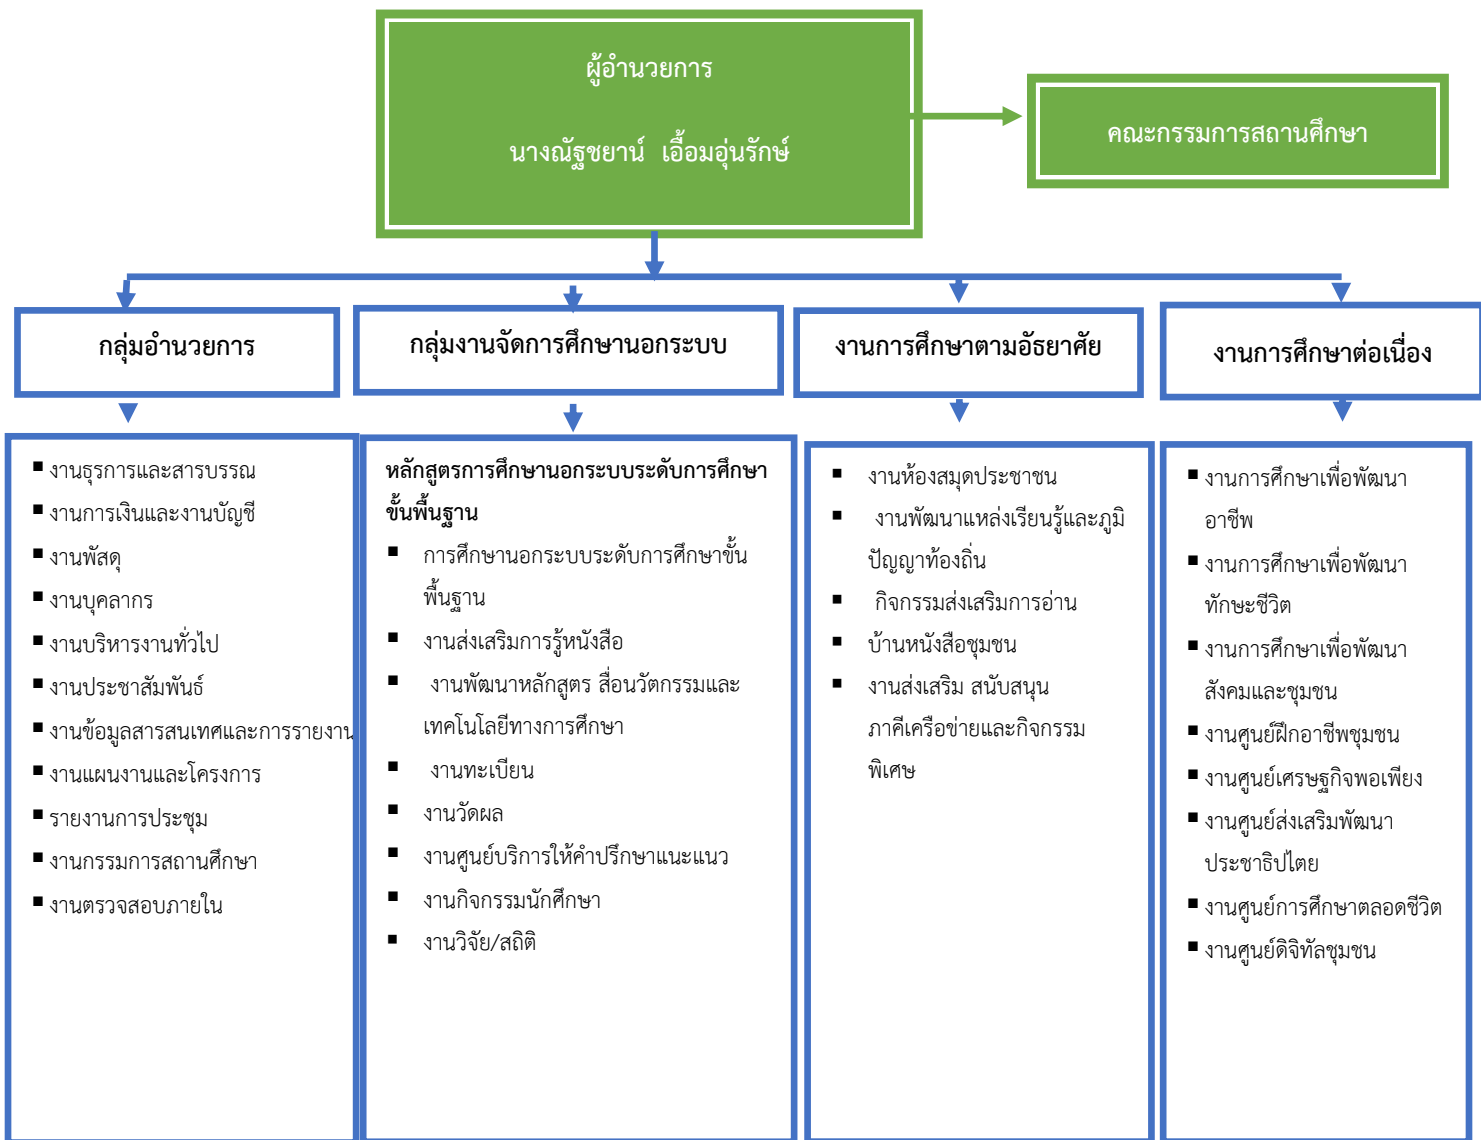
ผู้อำนวยการ

นางณัฐชยานน์ เอื้อมอุ่นรักษ์

คณะกรรมการสถานศึกษา

กลุ่มอำนวยการ

- งานธุรการและสารบรรณ
- งานการเงินและงานบัญชี
- งานพัสดุ
- งานบุคลากร
- งานบริหารงานทั่วไป
- งานประชาสัมพันธ์
- งานข้อมูลสารสนเทศและการรายงาน
- งานแผนงานและโครงการ
- รายงานการประชุม
- งานกรรมการสถานศึกษา
- งานตรวจสอบภายใน

กลุ่มงานจัดการศึกษานอกระบบ

หลักสูตรการศึกษานอกระบบระดับการศึกษาขั้นพื้นฐาน

- การศึกษานอกระบบระดับการศึกษาขั้นพื้นฐาน
- งานส่งเสริมการรู้หนังสือ
- งานพัฒนาหลักสูตร สื่อนวัตกรรมและเทคโนโลยีทางการศึกษา
- งานทะเบียน
- งานวัดผล
- งานศูนย์บริการให้คำปรึกษาแนะแนว
- งานกิจกรรมนักศึกษา
- งานวิจัย/สถิติ

งานการศึกษาตามอัธยาศัย

- งานห้องสมุดประชาชน
- งานพัฒนาแหล่งเรียนรู้และภูมิปัญญาท้องถิ่น
- กิจกรรมส่งเสริมการอ่าน
- บ้านหนังสือชุมชน
- งานส่งเสริม สนับสนุนภาคีเครือข่ายและกิจกรรมพิเศษ

งานการศึกษาต่อเนื่อง

- งานการศึกษาเพื่อพัฒนาอาชีพ
- งานการศึกษาเพื่อพัฒนาทักษะชีวิต
- งานการศึกษาเพื่อพัฒนาสังคมและชุมชน
- งานศูนย์ฝึกอาชีพชุมชน
- งานศูนย์เศรษฐกิจพอเพียง
- งานศูนย์ส่งเสริมพัฒนาประชาธิปไตย
- งานศูนย์การศึกษาตลอดชีวิต
- งานศูนย์ดิจิทัลชุมชน